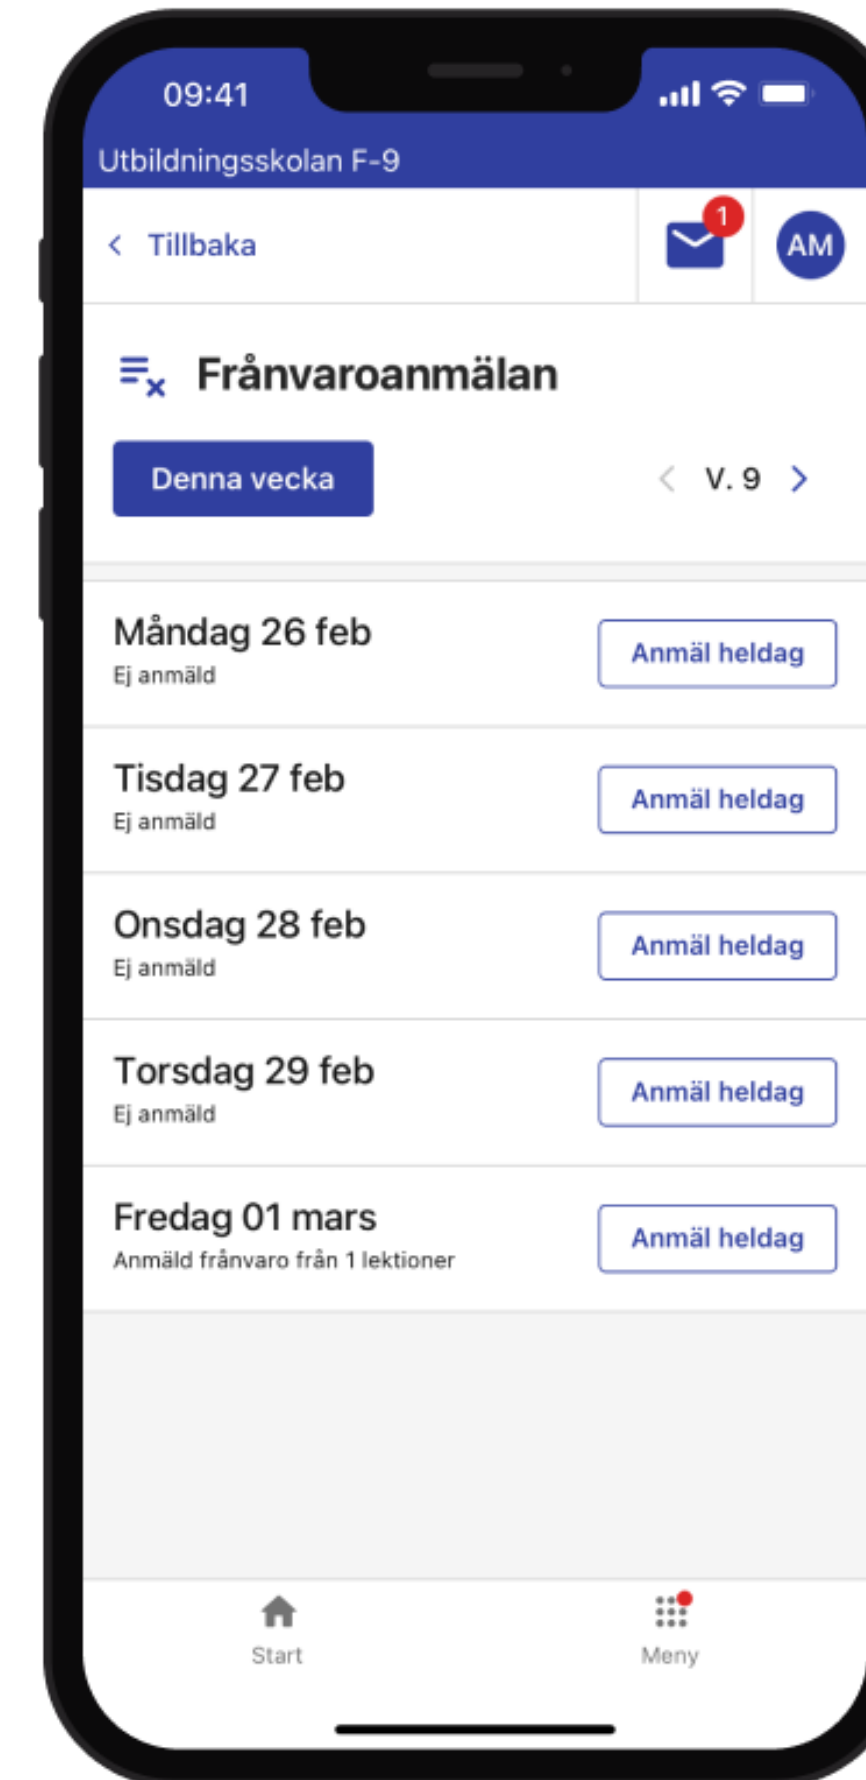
09:41

Utbildningsskolan F-9

Tillbaka

1

AM

Frånvaroanmälan

Denna vecka

V. 9

Måndag 26 feb
Ej anmäld

Anmäl heldag

Tisdag 27 feb
Ej anmäld

Anmäl heldag

Onsdag 28 feb
Ej anmäld

Anmäl heldag

Torsdag 29 feb
Ej anmäld

Anmäl heldag

Fredag 01 mars
Anmäld frånvaro från 1 lektioner

Anmäl heldag

Start

Meny